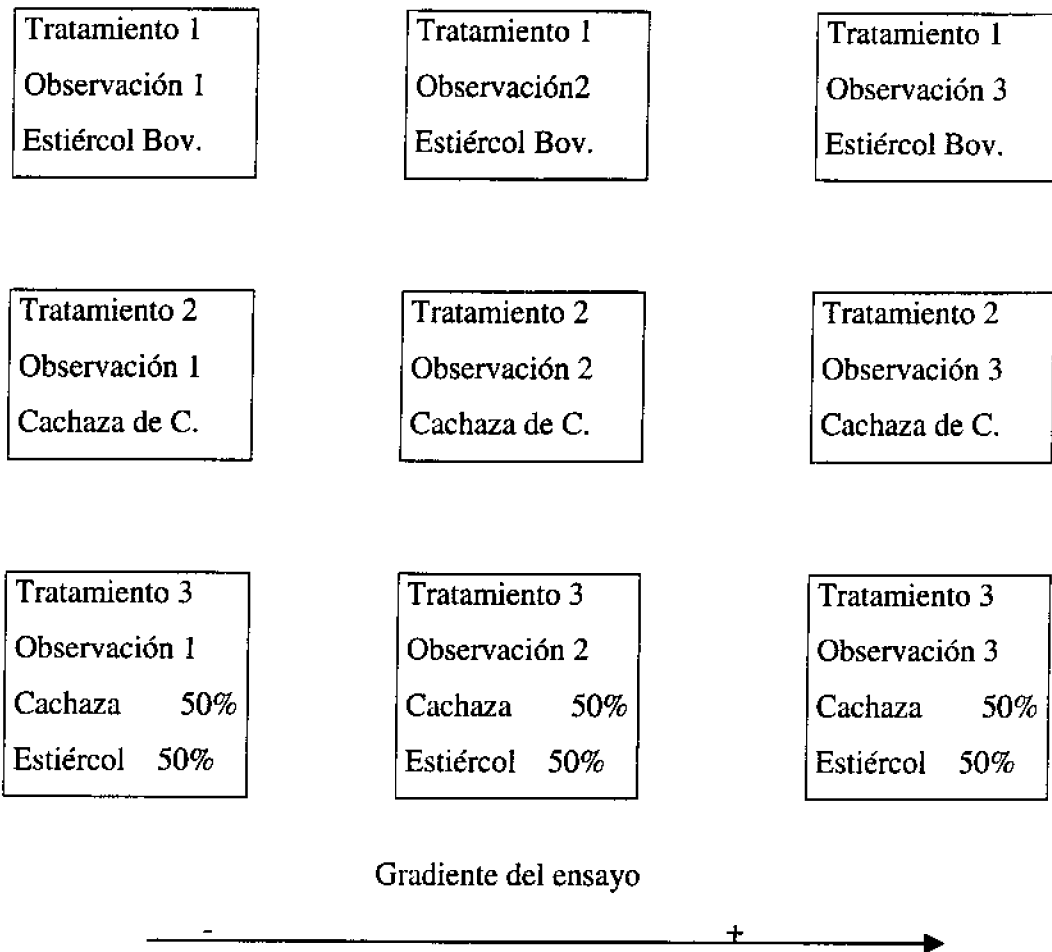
Tratamiento 1
Observación 1
Estiércol Bov.

Tratamiento 1
Observación2
Estiércol Bov.

Tratamiento 1
Observación 3
Estiércol Bov.

Tratamiento 2
Observación 1
Cachaza de C.

Tratamiento 2
Observación 2
Cachaza de C.

Tratamiento 2
Observación 3
Cachaza de C.

Tratamiento 3
Observación 1
Cachaza 50%
Estiércol 50%

Tratamiento 3
Observación 2
Cachaza 50%
Estiércol 50%

Tratamiento 3
Observación 3
Cachaza 50%
Estiércol 50%

Gradiente del ensayo

- +